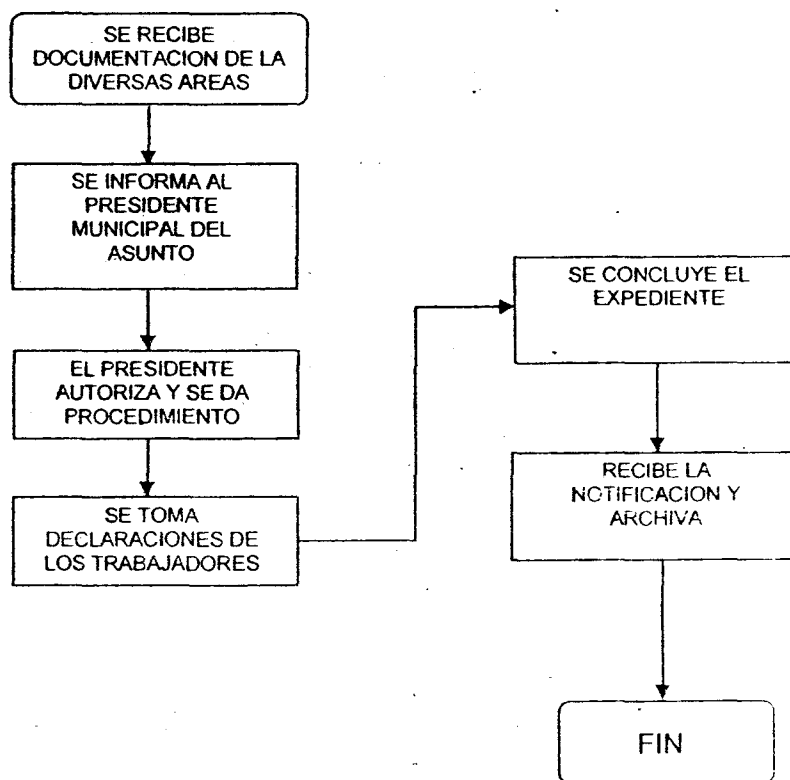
SE RECIBE DOCUMENTACION DE LA DIVERSAS AREAS

SE INFORMA AL PRESIDENTE MUNICIPAL DEL ASUNTO

EL PRESIDENTE AUTORIZA Y SE DA PROCEDIMIENTO

SE TOMA DECLARACIONES DE LOS TRABAJADORES

SE CONCLUYE EL EXPEDIENTE

RECIBE LA NOTIFICACION Y ARCHIVA

FIN